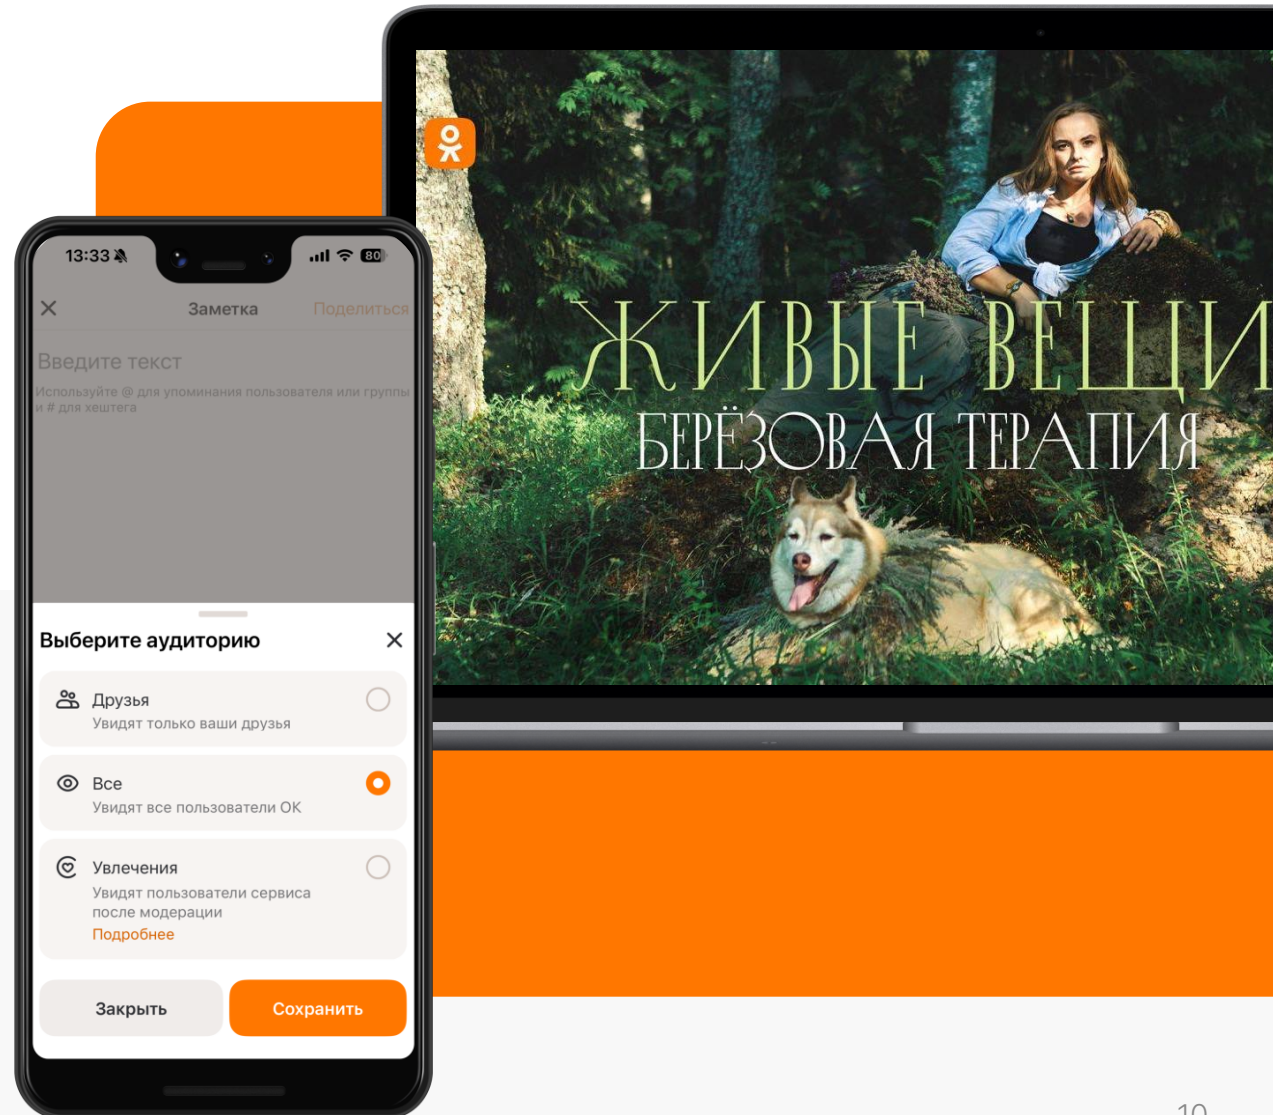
13:33

80

Заметка

Поделиться

Введите текст

Используйте @ для упоминания пользователя или группы и # для хештега

Выберите аудиторию

Друзья
Увидят только ваши друзья

Все
Увидят все пользователи ОК

Увлечения
Увидят пользователи сервиса после модерации
Подробнее

Закрыть

Сохранить

ЖИВЫЕ ВЕЩИ
БЕРЁЗОВАЯ ТЕРАПИЯ

10